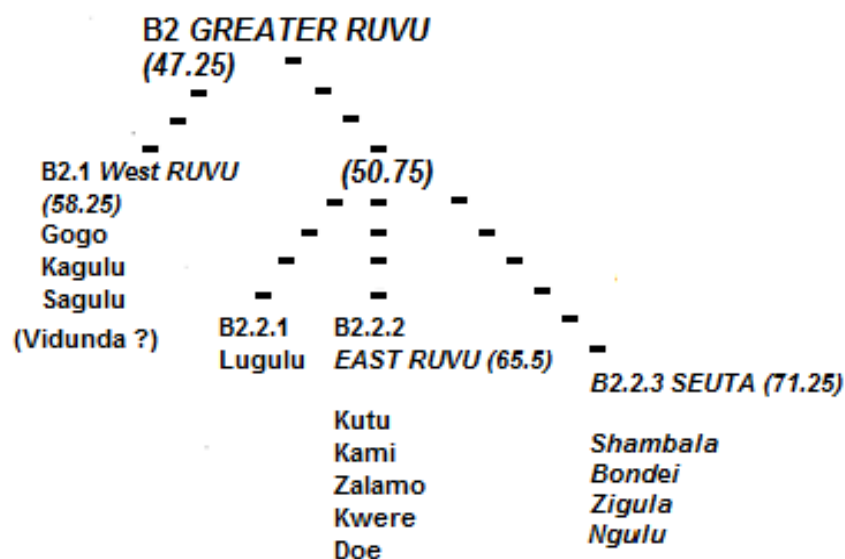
B2 GREATER RUVU
(47.25)

B2.1 West RUVU
(58.25)
Gogo
Kagulu
Sagulu
(Vidunda ?)

(50.75)

B2.2.1
Lugulu

B2.2.2
EAST RUVU (65.5)

Kutu
Kami
Zalamo
Kwere
Doe

B2.2.3 SEUTA (71.25)

Shambala
Bondei
Zigula
Ngulu